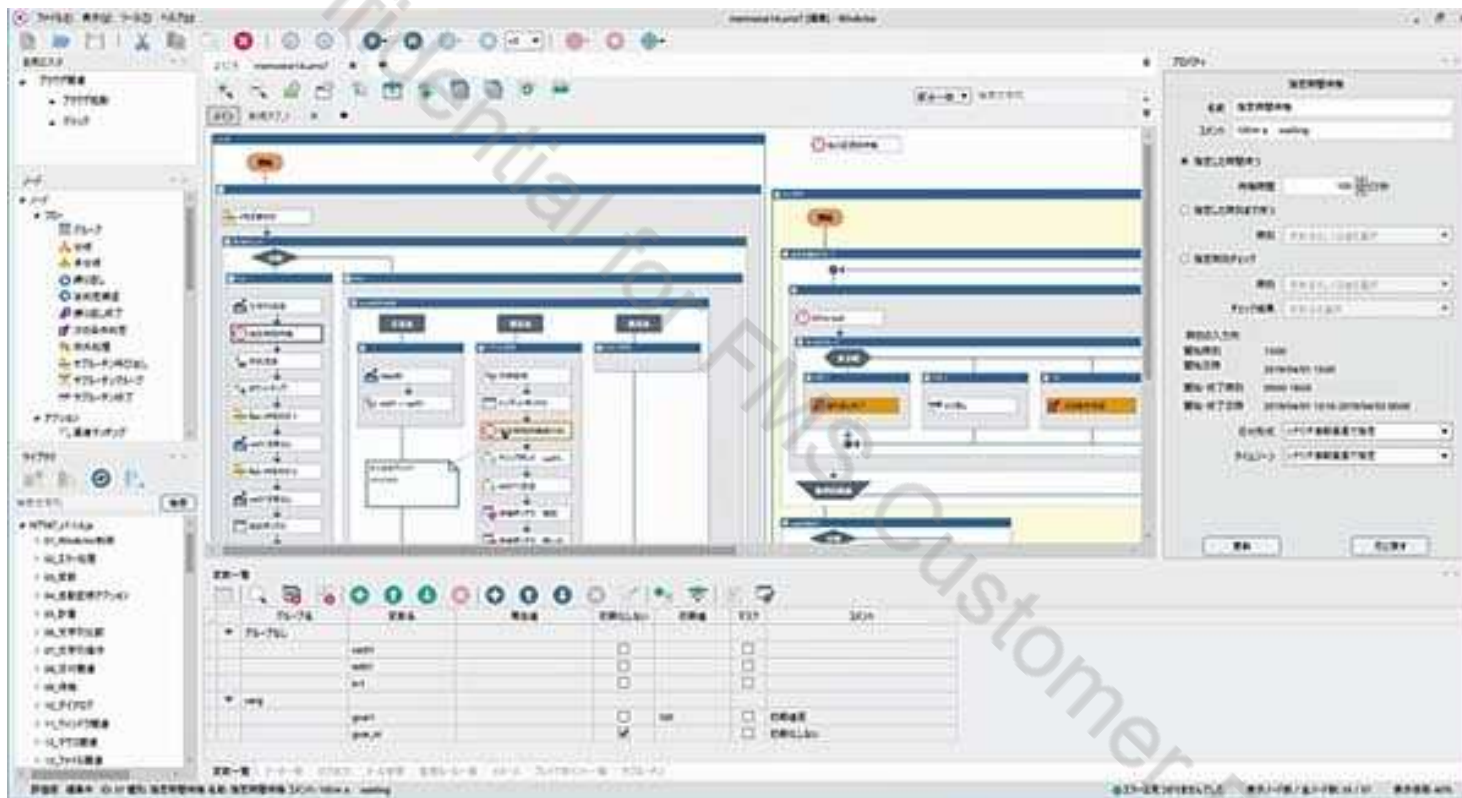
Confidential for FMS Customer

ファイル(F) 表示(V) ツール(T) ヘルプ(H)

ウェイト

名前 指定時間待機

コメント

指定した時間待つ

待機時間 100

指定した時刻まで待つ

指定時刻にチェック

更新

元に戻す

ライブラリ

検索

フロー

グループ

分岐

多分岐

アクション

変数一覧

グループ名

変数名

初期値

初期化しない

マスク

コメント

グループなし

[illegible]